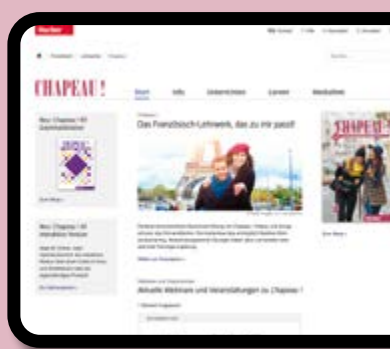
Hueber

CHAPEAU !

Start Info Unterrichten Lernen Medialinks

Neu: Chapeau ! A1 Lehrerhandbuch

CHAPEAU !

Neu: Chapeau ! A1 Interaktive Version

Chapeau !
Das Französisch-Lehrwerk, das zu mir passt!

Aktuelle Webinare und Veranstaltungen zu Chapeau !

CHAPEAU !

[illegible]